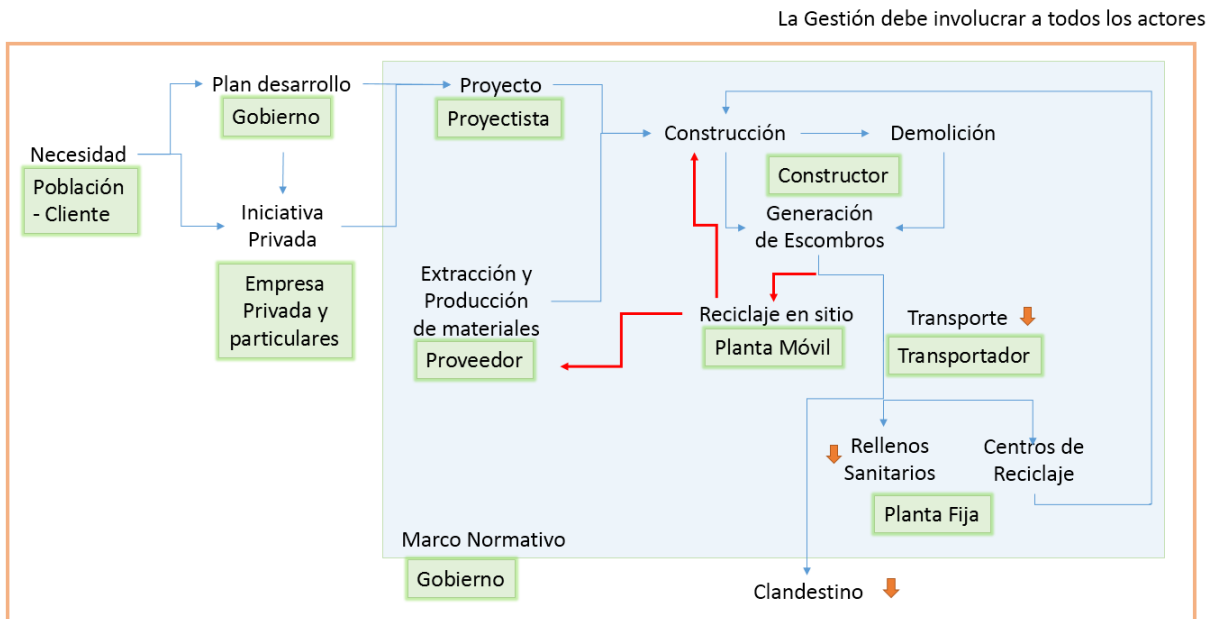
La Gestión debe involucrar a todos los actores

Necesidad
Población - Cliente

Plan desarrollo
Gobierno

Iniciativa Privada
Empresa Privada y particulares

Proyecto
Proyectista

Construcción
Demolición
Constructor

Generación de Escombros

Extracción y Producción de materiales
Proveedor

Reciclaje en sitio
Planta Móvil

Transporte
Transportador

Rellenos Sanitarios
Centros de Reciclaje
Planta Fija

Marco Normativo
Gobierno

Clandestino